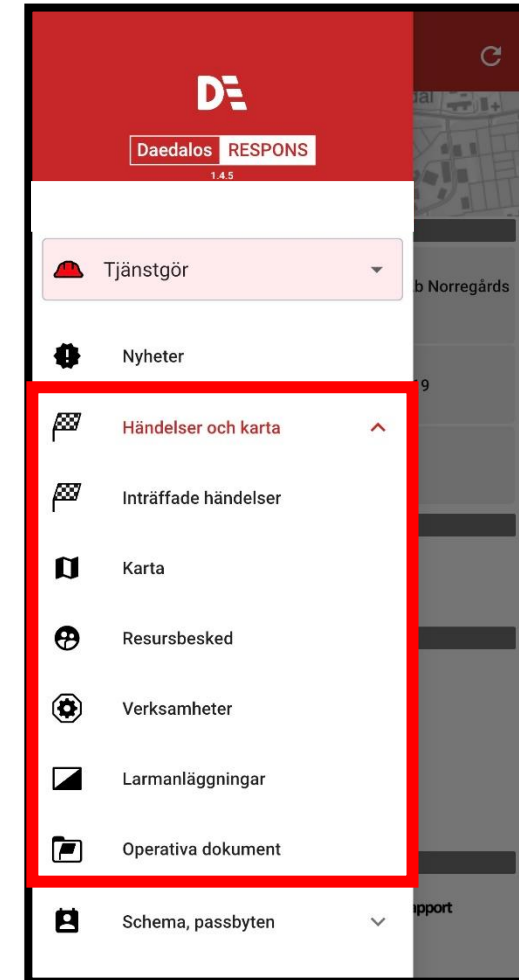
DE
Daedalos RESPONS
1.4.5

Tjänstgör

Nyheter

Händelser och karta

Inträffade händelser

Karta

Resursbesked

Verksamheter

Larmanläggningar

Operativa dokument

Schema, passbyten

b Norregårds
9
pport